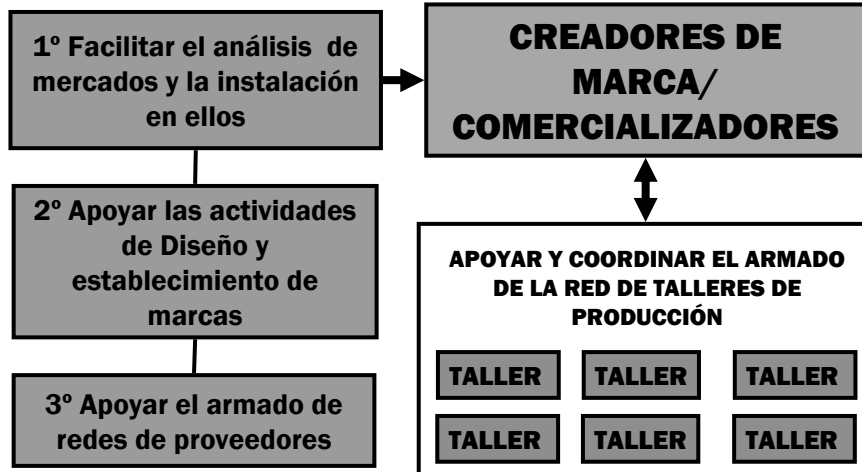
1º Facilitar el análisis de mercados y la instalación en ellos

CREADORES DE MARCA/ COMERCIALIZADORES

2º Apoyar las actividades de Diseño y establecimiento de marcas

APOYAR Y COORDINAR EL ARMADO DE LA RED DE TALLERES DE PRODUCCIÓN

TALLER TALLER TALLER

TALLER TALLER TALLER

3º Apoyar el armado de redes de proveedores